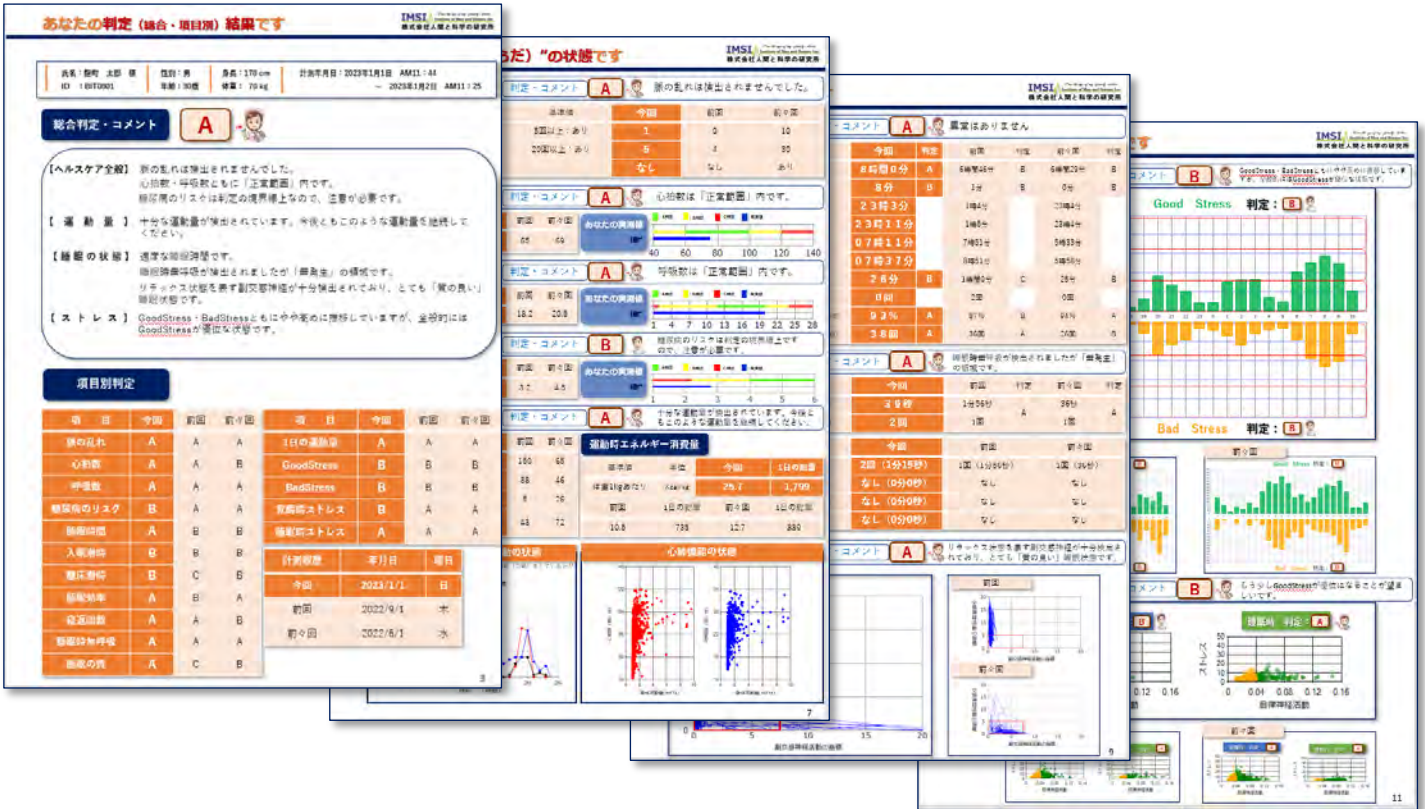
あなたの判定（総合・項目別）結果です

IMSI 株式会社人間と科学の研究所

氏名：脈町 太郎 様　性別：男　身長：170 cm　計測年月日：2023年1月1日 AM11：44
ID ：1BIT0001　年齢：30歳　体重：70 kg　〜 2023年1月2日 AM11：25

総合判定・コメント A

【ヘルスケア全般】 脈の乱れは検出されませんでした。
心拍数・呼吸数ともに「正常範囲」内です。
糖尿病のリスクは判定の境界線上なので、注意が必要です。

【運動量】 十分な運動量が検出されています。今後ともこのような運動量を維持してください。

【睡眠の状態】 通常な睡眠時間です。
睡眠時無呼吸が検出されましたが「偶発生」の傾向です。
リラックス状態を表す副交感神経が十分検出されており、とても「質の良い」睡眠状態です。

【ストレス】 GoodStress・BadStressともにやや高めに推移していますが、全般的にはGoodStressが優位な状態です。

項目別判定

| 項目 | 今回 | 前回 | 前々回 |
|---|---|---|---|
| 脈の乱れ | A | A | A |
| 心拍数 | A | A | B |
| 呼吸数 | A | A | A |
| 糖尿病のリスク | B | A | A |
| 睡眠時間 | A | B | B |
| 入眠潜時 | B | B | B |
| 睡眠潜時 | B | C | B |
| 睡眠効率 | A | B | A |
| 覚醒回数 | A | A | B |
| 睡眠時無呼吸 | A | A | A |
| 睡眠の質 | A | C | B |

| 項目 | 今回 | 前回 | 前々回 |
|---|---|---|---|
| 1日の運動量 | A | A | A |
| GoodStress | B | B | B |
| BadStress | B | B | B |
| 覚醒時ストレス | B | A | A |
| 睡眠時ストレス | A | A | A |

| 計測順番 | 年月日 | 曜日 |
|---|---|---|
| 今回 | 2023/1/1 | 日 |
| 前回 | 2022/9/1 | 木 |
| 前々回 | 2022/6/1 | 水 |

3

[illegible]だ）”の状態です

判定・コメント A 脈の乱れは検出されませんでした。
今回 前回 前々回
1 0 10
5 2 30
なし なし あり
判定・コメント A 心拍数は「正常範囲」内です。
前回 前々回 あなたの測定値
40 60 80 100 120 140
判定・コメント A 呼吸数は「正常範囲」内です。
18.2 20.8
1 4 7 10 13 16 19 22 25 28
判定・コメント B 糖尿病のリスクは判定の境界線上ですので、注意が必要です。
判定・コメント A 十分な運動量が検出されています。今後ともこのような運動量を維持してください。
運動時エネルギー消費量
今回 1日の総量
25.7 1,799
前回 1日の総量 前々回 1日の総量
10.8 738 12.7 880
心拍機能の状態
7

判定・コメント A 異常はありません
8時間0分 A
8分 B
23時3分
23時11分
07時11分
07時37分
26分 B
0回
93% A
38回 A
判定・コメント A 睡眠時無呼吸が検出されましたが「偶発生」の傾向です。
今回 前回 判定 前々回 判定
38秒
2回
2回（1分15秒）
なし（0分0秒）
なし（0分0秒）
なし（0分0秒）
判定・コメント A リラックス状態を表す副交感神経が十分検出されており、とても「質の良い」睡眠状態です。
前回
前々回
9

判定・コメント B GoodStress・BadStressともにやや高めに推移していますが、全般的にはGoodStressが優位な状態です。
Good Stress 判定：B
Bad Stress 判定：B
前回
判定・コメント B もう少しGoodStressが優位になることが望ましいです。
睡眠時 判定：A
ストレス
自律神経活動
11